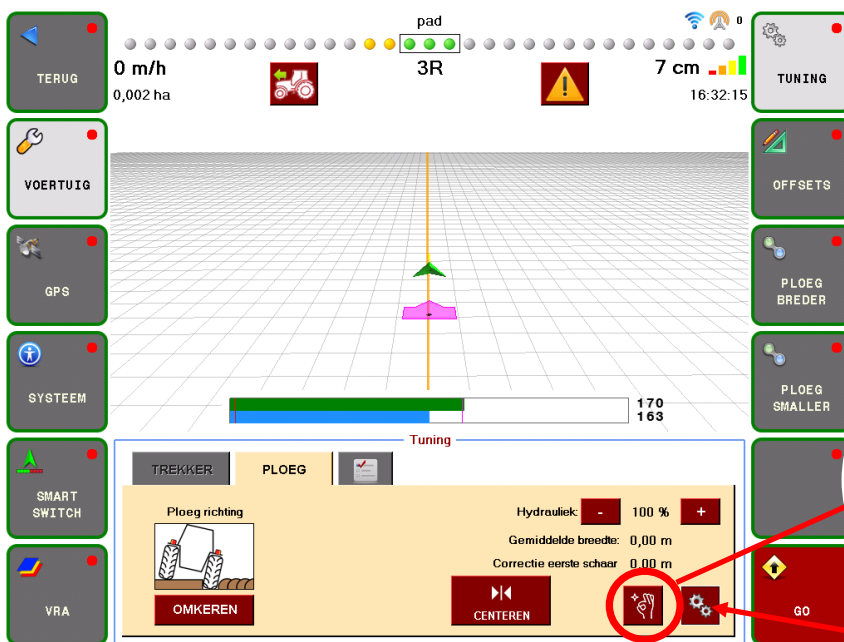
TERUG

VOERTUIG

GPS

SYSTEEM

SMART SWITCH

VRA

pad

0

0 m/h

0,002 ha

3R

7 cm

16:32:15

TUNING

OFFSETS

PLOEG BREDER

PLOEG SMALLER

GO

170
163

Tuning

TREKKER

PLOEG

Ploeg richting

OMKEREN

Hydrauliek:

-

100 %

+

Gemiddelde breedte: 0,00 m

Correctie eerste schaar 0,00 m

CENTEREN